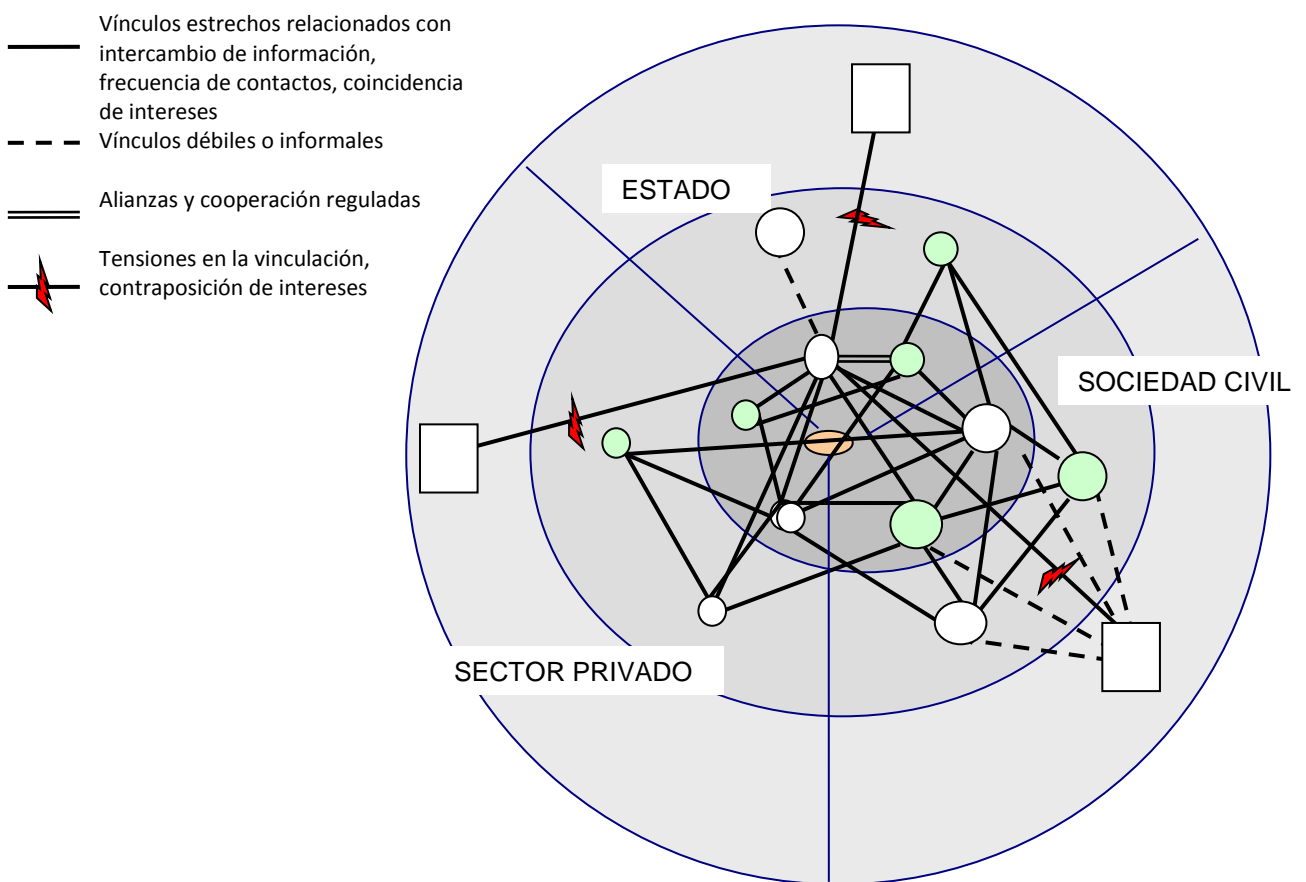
Vínculos estrechos relacionados con intercambio de información, frecuencia de contactos, coincidencia de intereses

Vínculos débiles o informales

Alianzas y cooperación reguladas

Tensiones en la vinculación, contraposición de intereses

ESTADO

SOCIEDAD CIVIL

SECTOR PRIVADO